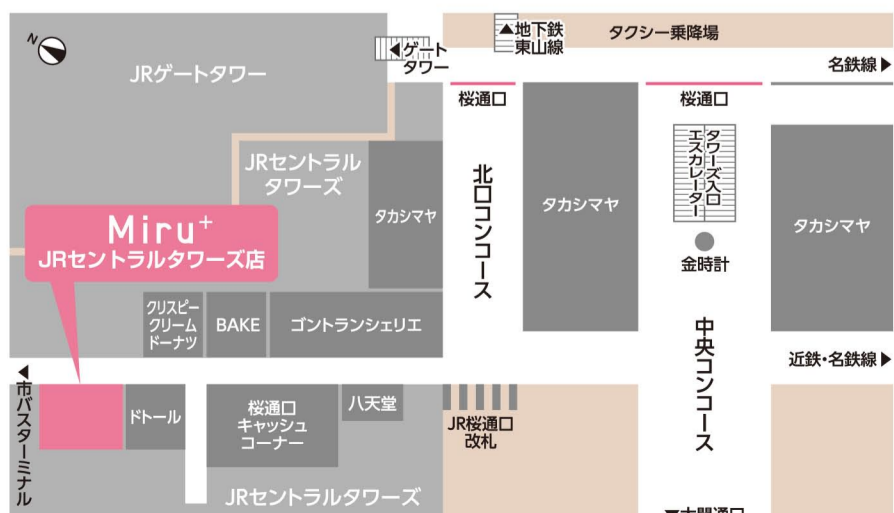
N

JRゲートタワー

◀ゲート
タワー

▲地下鉄
東山線

タクシー乗降場

名鉄線▶

桜通口

桜通口

JRセントラル
タワーズ

タカシマヤ

北口コンコース

タカシマヤ

タワーズ入口
エスカレーター

タカシマヤ

Miru⁺
JRセントラルタワーズ店

金時計

クリスピー
クリーム
ドーナツ

BAKE

ゴントランシェリエ

中央コンコース

近鉄・名鉄線▶

◀市バスターミナル

ドトール

桜通口
キャッシュ
コーナー

八天堂

JR桜通口
改札

JRセントラルタワーズ

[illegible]